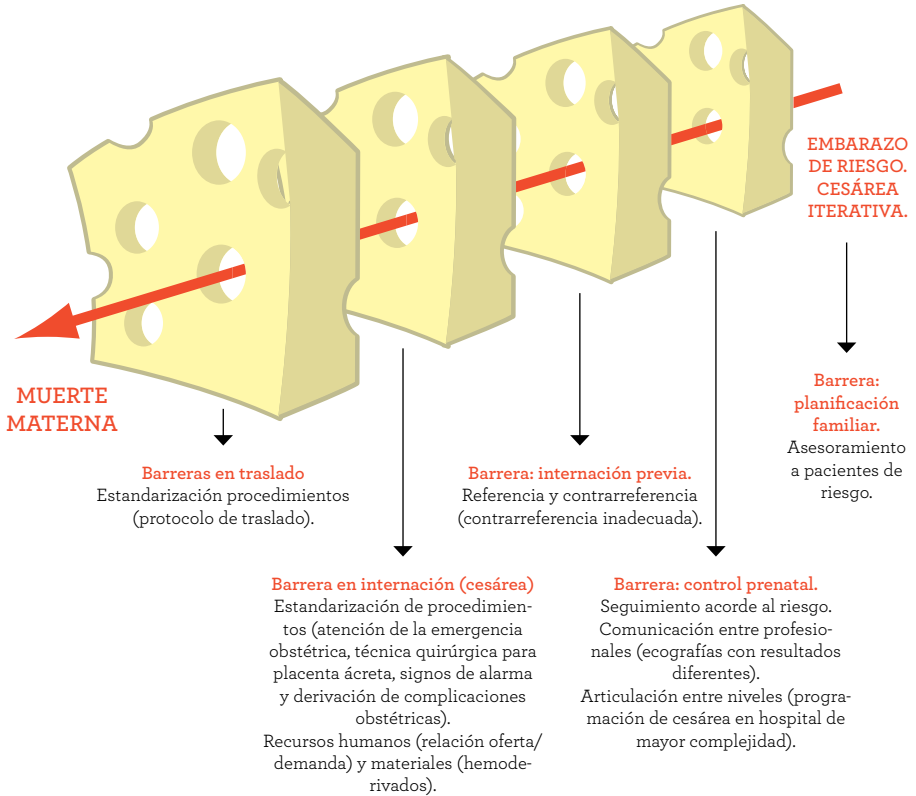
EMBARAZO DE RIESGO. CESÁREA ITERATIVA.

MUERTE MATERNA

Barrera: planificación familiar.
Asesoramiento a pacientes de riesgo.

Barreras en traslado
Estandarización procedimientos (protocolo de traslado).

Barrera: internación previa.
Referencia y contrarreferencia (contrarreferencia inadecuada).

Barrera en internación (cesárea)
Estandarización de procedimientos (atención de la emergencia obstétrica, técnica quirúrgica para placenta ácreta, signos de alarma y derivación de complicaciones obstétricas).
Recursos humanos (relación oferta/demanda) y materiales (hemoderivados).

Barrera: control prenatal.
Seguimiento acorde al riesgo.
Comunicación entre profesionales (ecografías con resultados diferentes).
Articulación entre niveles (programación de cesárea en hospital de mayor complejidad).